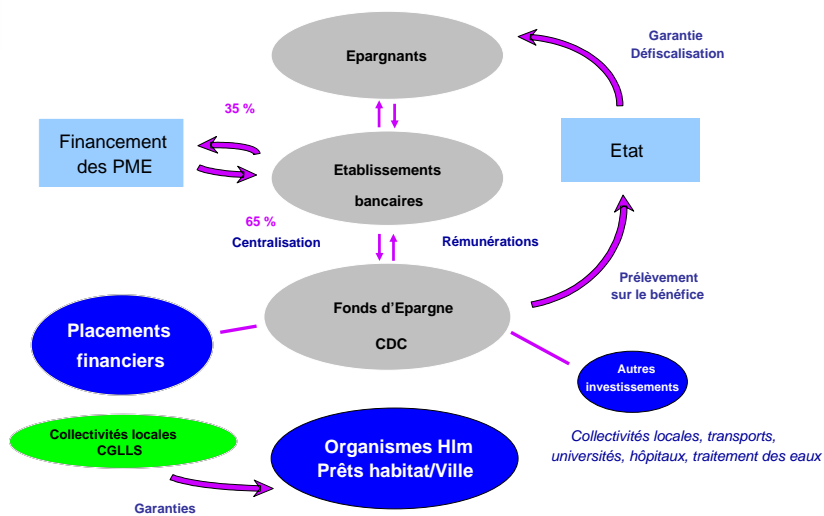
Epargnants

Garantie
Défiscalisation

35 %

Financement des PME

Etablissements bancaires

Etat

65 %
Centralisation

Rémunérations

Prélèvement sur le bénéfice

Placements financiers

Fonds d'Epargne
CDC

Autres investissements

Collectivités locales CGLLS

Organismes Hlm
Prêts habitat/Ville

Collectivités locales, transports, universités, hôpitaux, traitement des eaux

Garanties